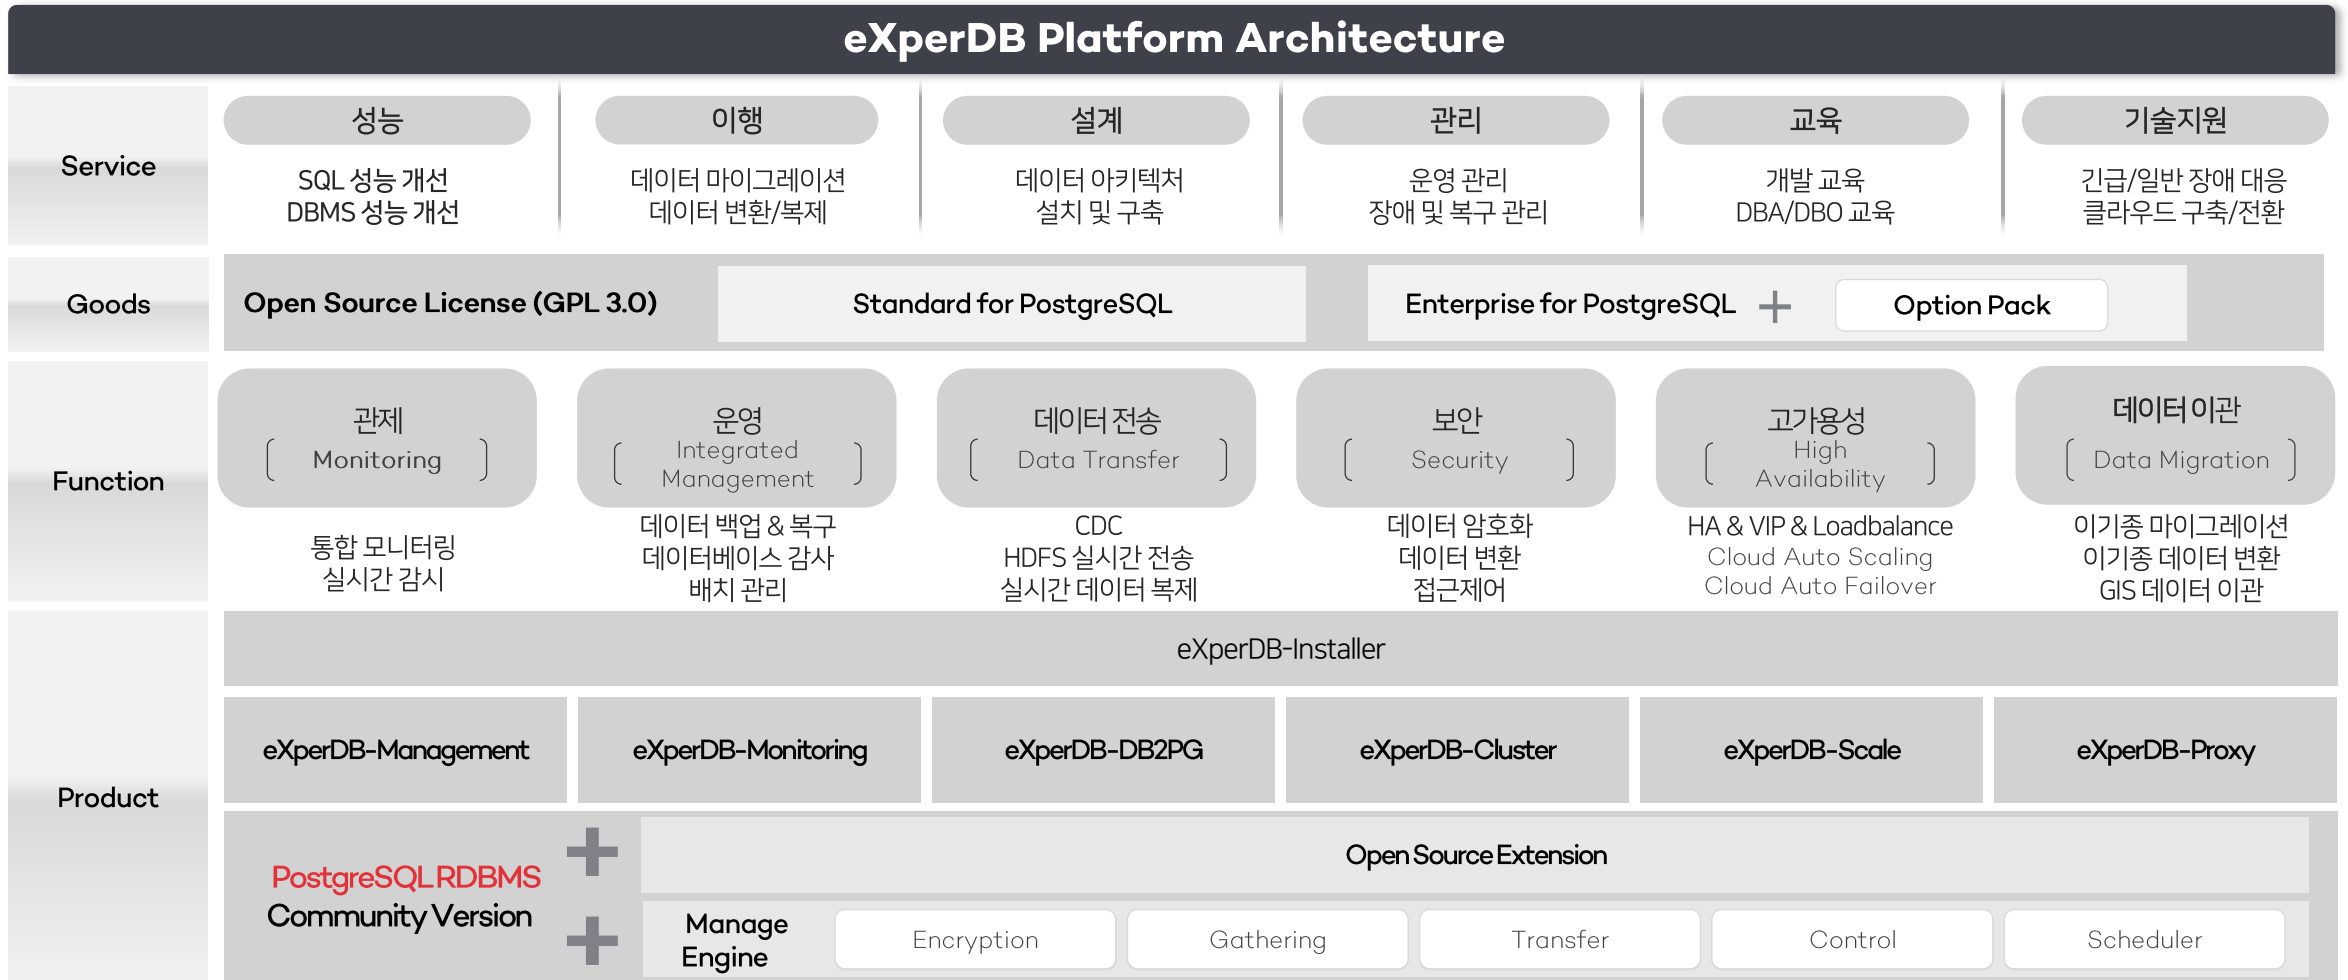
eXperDB Platform Architecture

Service

성능
SQL 성능 개선
DBMS 성능 개선

이행
데이터 마이그레이션
데이터 변환/복제

설계
데이터 아키텍처
설치 및 구축

관리
운영 관리
장애 및 복구 관리

교육
개발 교육
DBA/DBO 교육

기술지원
긴급/일반 장애 대응
클라우드 구축/전환

Goods

Open Source License (GPL 3.0)

Standard for PostgreSQL

Enterprise for PostgreSQL +

Option Pack

Function

관제
( Monitoring )
통합 모니터링
실시간 감시

운영
( Integrated Management )
데이터 백업 & 복구
데이터베이스 감사
배치 관리

데이터 전송
( Data Transfer )
CDC
HDFS 실시간 전송
실시간 데이터 복제

보안
( Security )
데이터 암호화
데이터 변환
접근제어

고가용성
( High Availability )
HA & VIP & Loadbalance
Cloud Auto Scaling
Cloud Auto Failover

데이터 이관
( Data Migration )
이기종 마이그레이션
이기종 데이터 변환
GIS 데이터 이관

Product

eXperDB-Installer

eXperDB-Management

eXperDB-Monitoring

eXperDB-DB2PG

eXperDB-Cluster

eXperDB-Scale

eXperDB-Proxy

PostgreSQL RDBMS
Community Version

+

Open Source Extension

+

Manage Engine

Encryption

Gathering

Transfer

Control

Scheduler